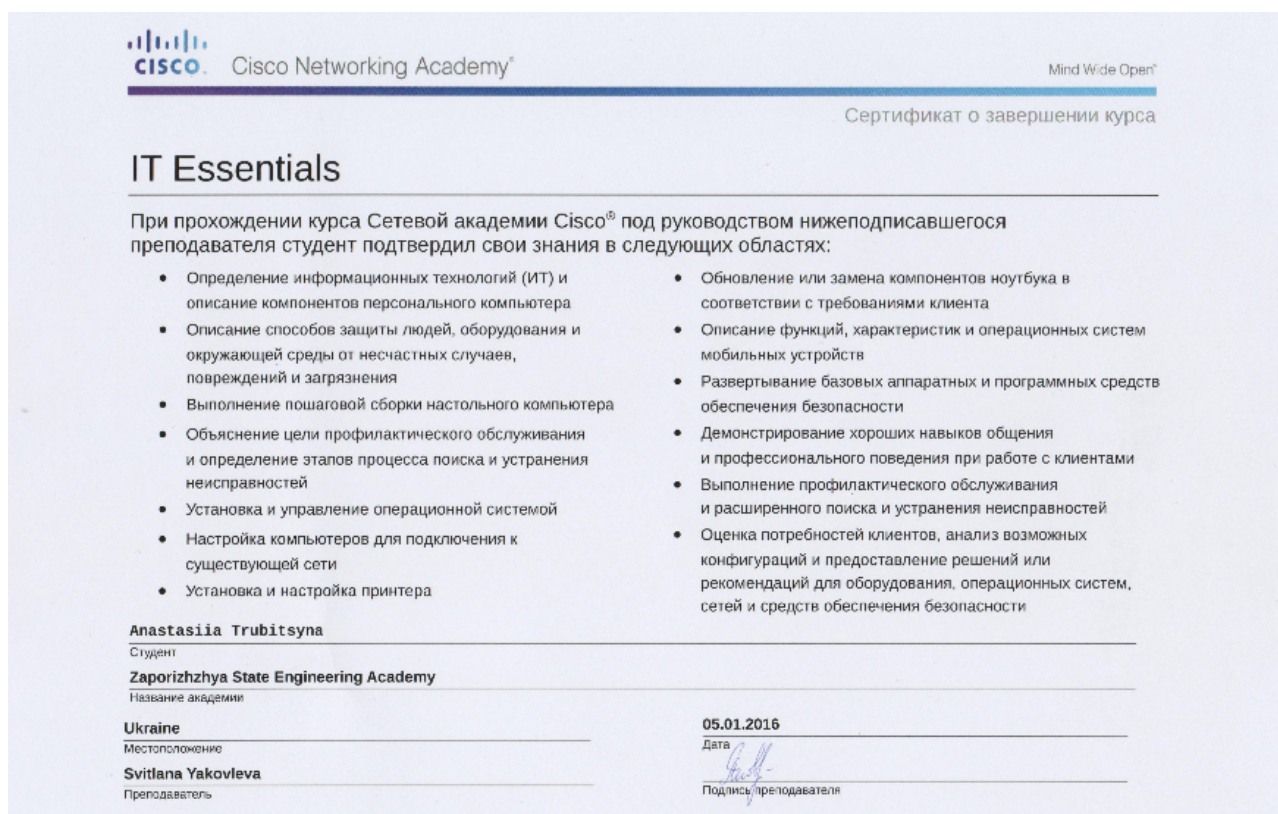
cisco. Cisco Networking Academy®

Mind Wide Open®

Сертификат о завершении курса

IT Essentials

При прохождении курса Сетевой академии Cisco® под руководством нижеподписавшегося преподавателя студент подтвердил свои знания в следующих областях:

• Определение информационных технологий (ИТ) и описание компонентов персонального компьютера
• Описание способов защиты людей, оборудования и окружающей среды от несчастных случаев, повреждений и загрязнения
• Выполнение пошаговой сборки настольного компьютера
• Объяснение цели профилактического обслуживания и определение этапов процесса поиска и устранения неисправностей
• Установка и управление операционной системой
• Настройка компьютеров для подключения к существующей сети
• Установка и настройка принтера

• Обновление или замена компонентов ноутбука в соответствии с требованиями клиента
• Описание функций, характеристик и операционных систем мобильных устройств
• Развертывание базовых аппаратных и программных средств обеспечения безопасности
• Демонстрирование хороших навыков общения и профессионального поведения при работе с клиентами
• Выполнение профилактического обслуживания и расширенного поиска и устранения неисправностей
• Оценка потребностей клиентов, анализ возможных конфигураций и предоставление решений или рекомендаций для оборудования, операционных систем, сетей и средств обеспечения безопасности

Anastasiia Trubitsyna
Студент

Zaporizhzhya State Engineering Academy
Название академии

Ukraine
Местоположение

05.01.2016
Дата

Svitlana Yakovleva
Преподаватель

Подпись преподавателя